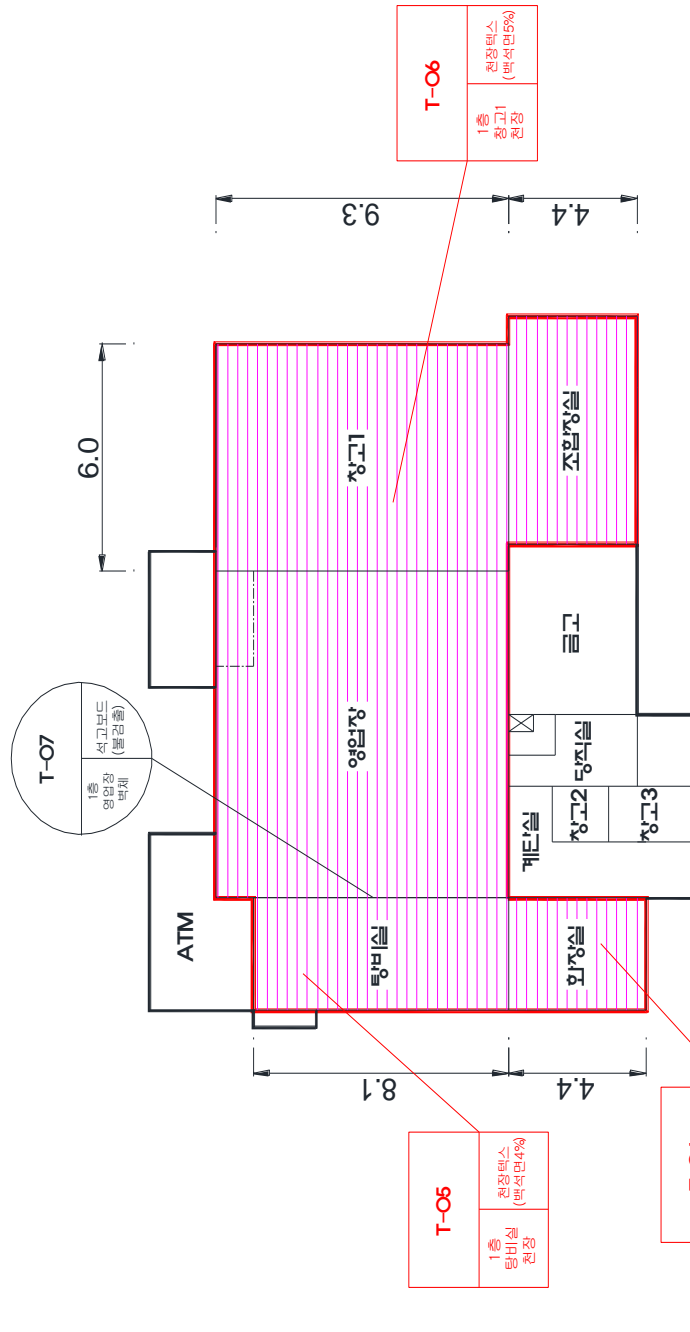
T-O6
천장텍스 (백석면5%)
1층 창고1 천장

9.3
4.4
6.0

창고1
조합장실
금고
영업장
당직실
계단실
창고2
창고3
탕비실
화장실
ATM

T-O7
석고보드 (불검출)
1층 영업장 벽체

8.1
4.4

T-O5
천장텍스 (백석면4%)
1층 탕비실 천장